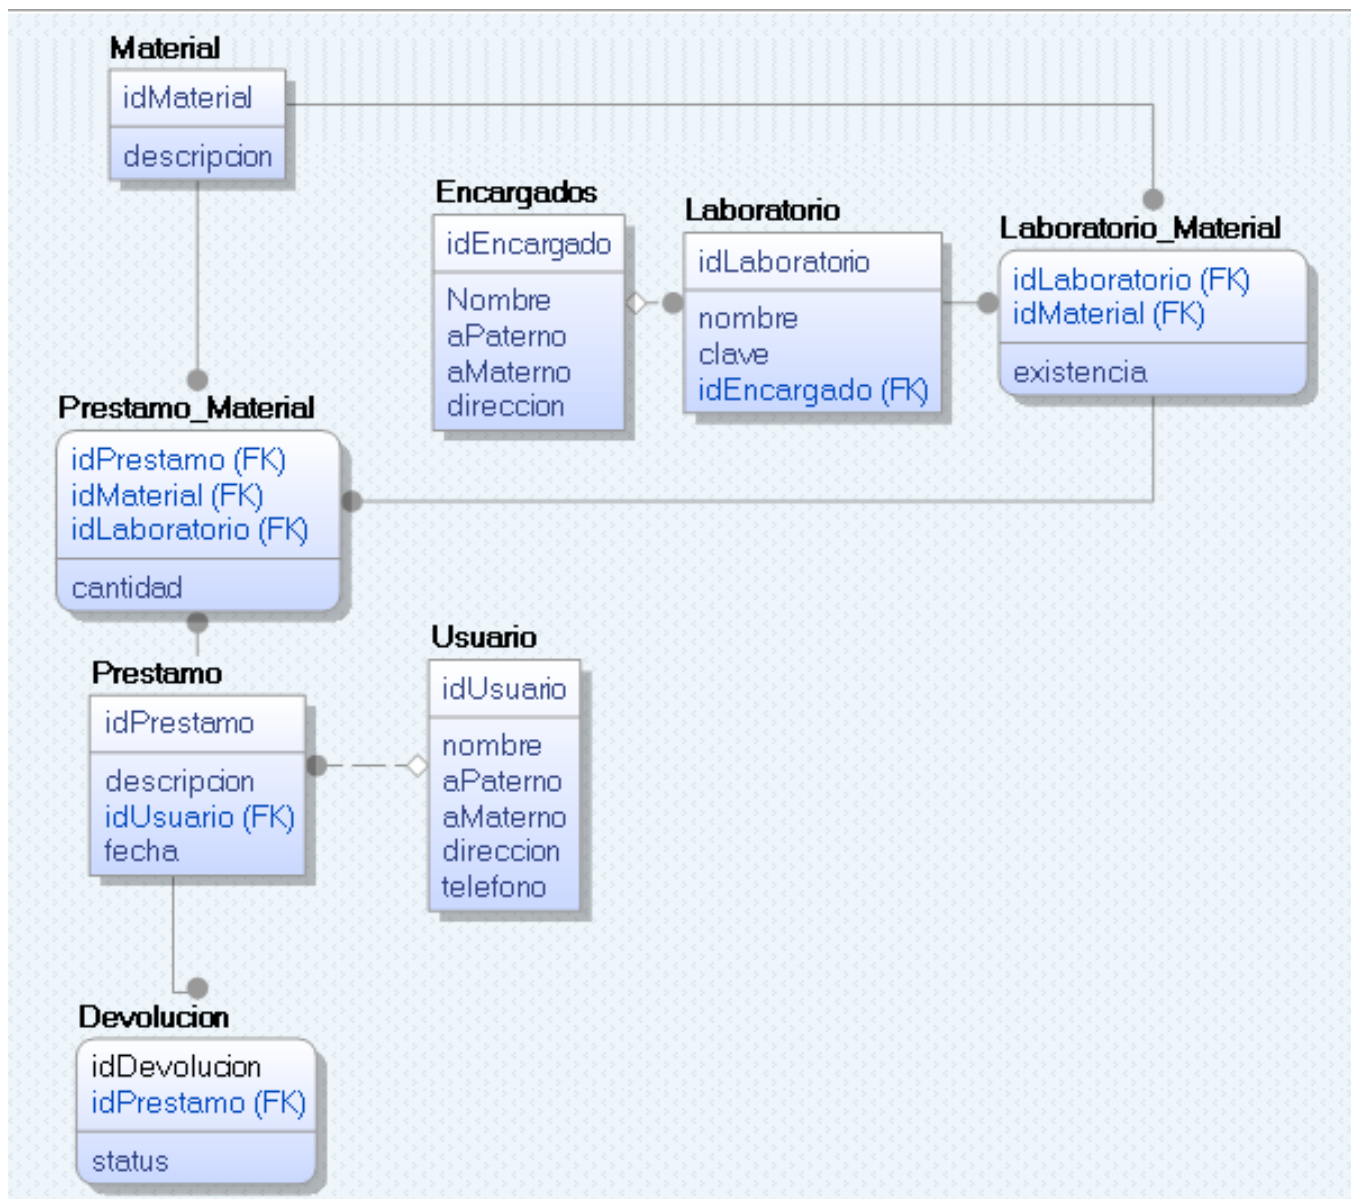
Material
idMaterial
descripcion

Encargados
idEncargado
Nombre
aPaterno
aMaterno
direccion

Laboratorio
idLaboratorio
nombre
clave
idEncargado (FK)

Laboratorio_Material
idLaboratorio (FK)
idMaterial (FK)
existencia

Prestamo_Material
idPrestamo (FK)
idMaterial (FK)
idLaboratorio (FK)
cantidad

Usuario
idUsuario
nombre
aPaterno
aMaterno
direccion
telefono

Prestamo
idPrestamo
descripcion
idUsuario (FK)
fecha

Devolucion
idDevolucion
idPrestamo (FK)
status